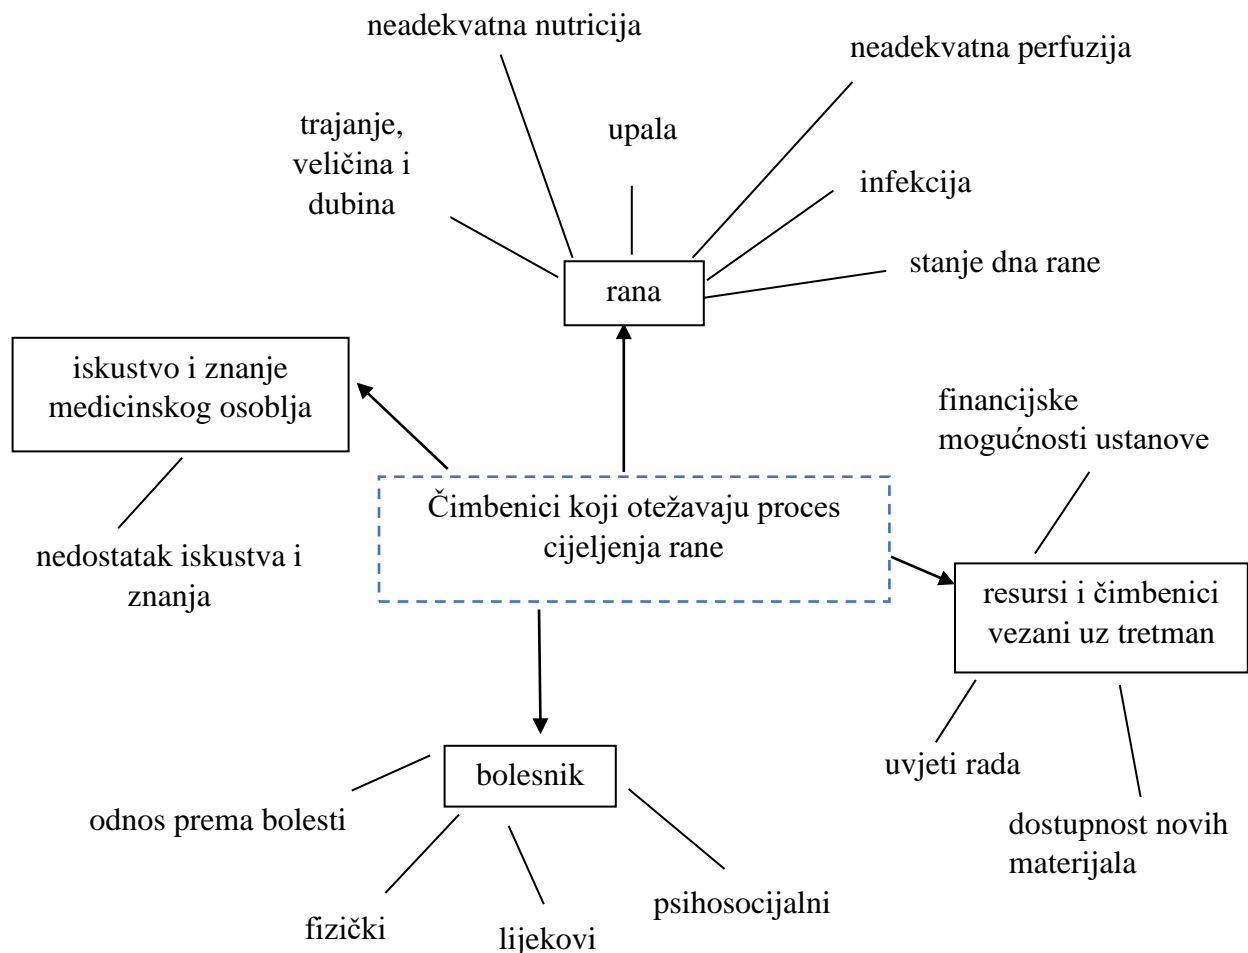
neadekvatna nutricija

neadekvatna perfuzija

trajanje, veličina i dubina

upala

infekcija

stanje dna rane

rana

iskustvo i znanje medicinskog osoblja

financijske mogućnosti ustanove

Čimbenici koji otežavaju proces cijeljenja rane

nedostatak iskustva i znanja

resursi i čimbenici vezani uz tretman

bolesnik

uvjeti rada

odnos prema bolesti

dostupnost novih materijala

psihosocijalni

fizički

lijekovi